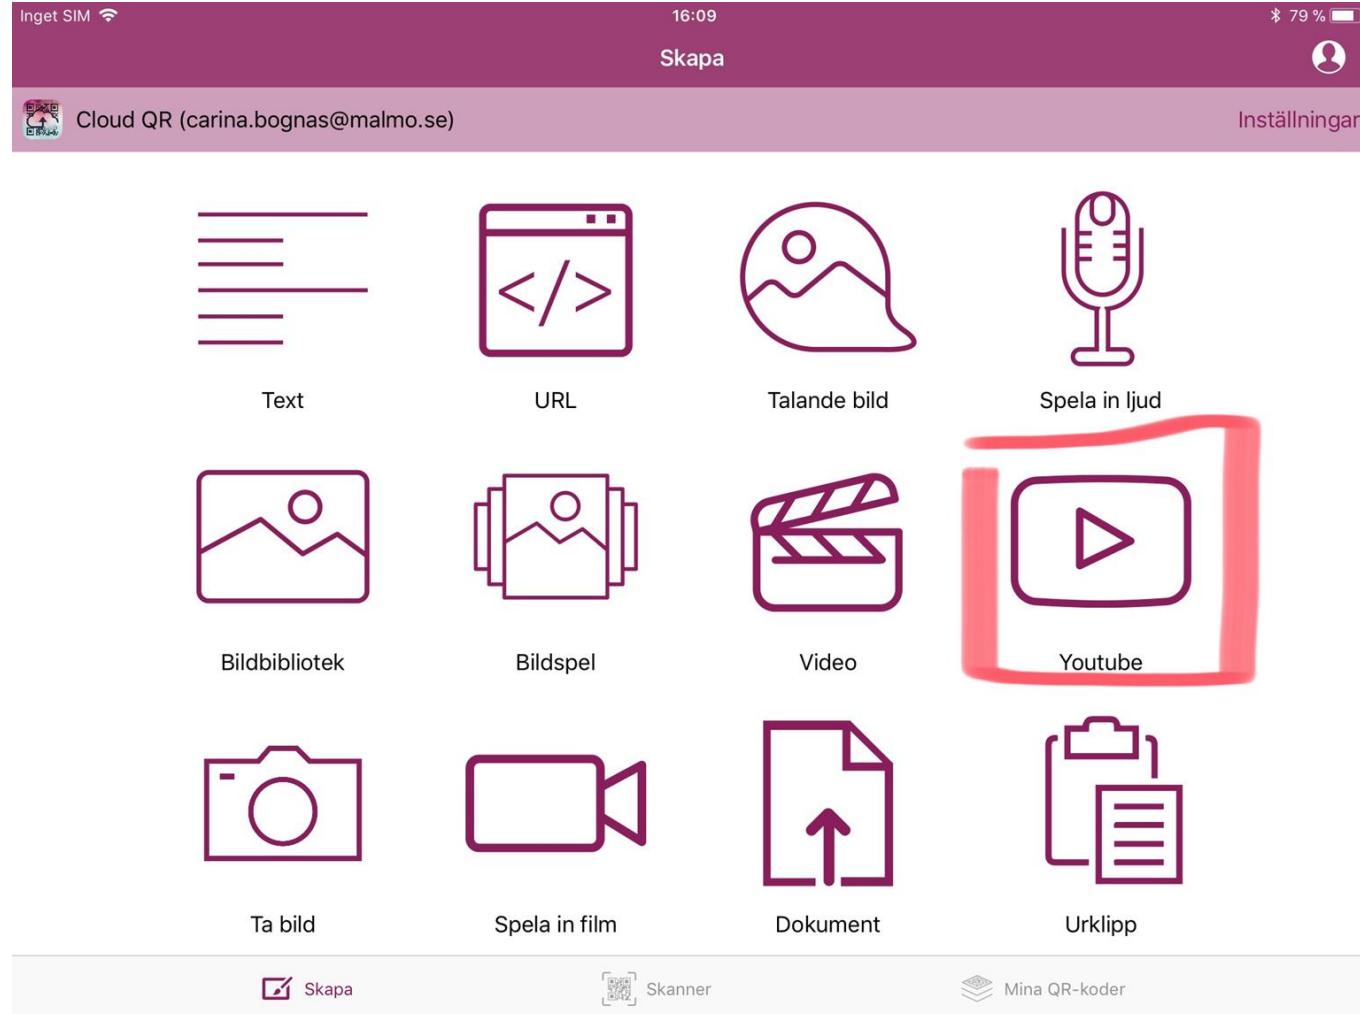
Inget SIM 16:09 79 %

Skapa

Cloud QR (carina.bognas@malmo.se) Inställningar

Text
URL
Talande bild
Spela in ljud

Bildbibliotek
Bildspel
Video
Youtube

Ta bild
Spela in film
Dokument
Urklipp

Skapa
Skanner
Mina QR-koder